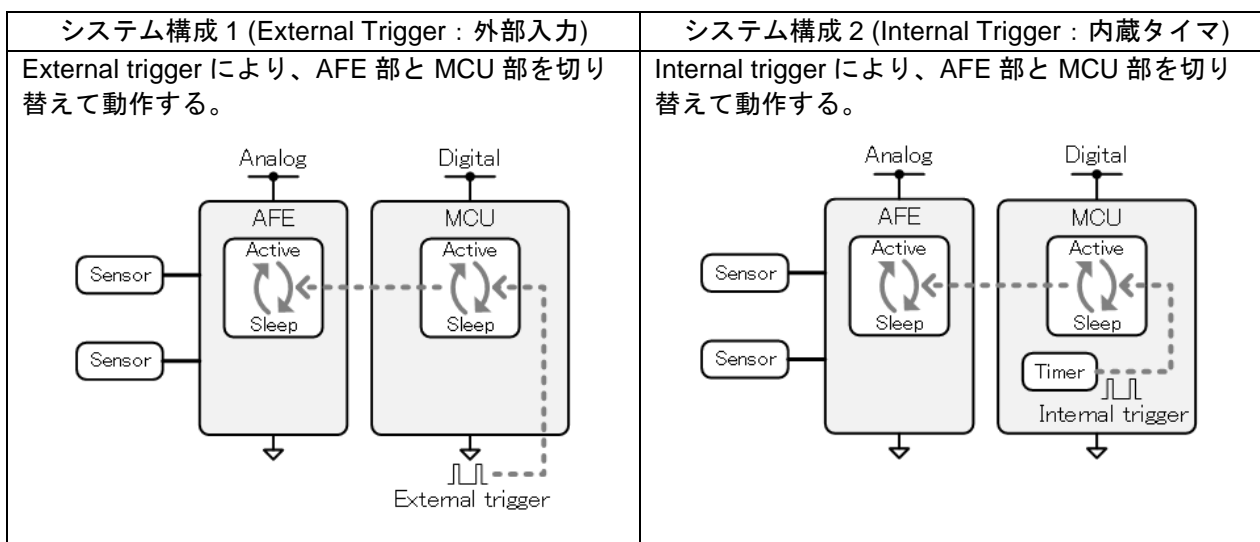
| システム構成 1 (External Trigger：外部入力) | システム構成 2 (Internal Trigger：内蔵タイマ) |
|---|---|
| External trigger により、AFE 部と MCU 部を切り替えて動作する。 Analog Digital AFE MCU Active Sleep Active Sleep Sensor Sensor External trigger | Internal trigger により、AFE 部と MCU 部を切り替えて動作する。 Analog Digital AFE MCU Active Sleep Active Sleep Sensor Sensor Timer Internal trigger |